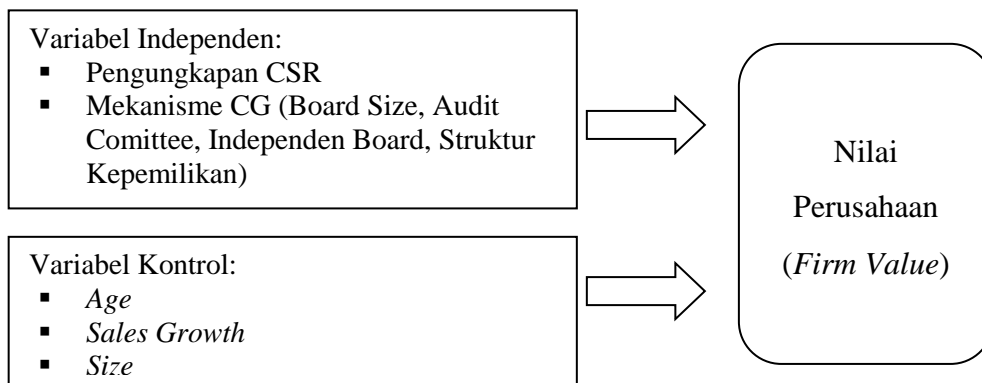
Variabel Independen:
- Pengungkapan CSR
- Mekanisme CG (Board Size, Audit Comittee, Independen Board, Struktur Kepemilikan)

Variabel Kontrol:
- *Age*
- *Sales Growth*
- *Size*

Nilai Perusahaan (*Firm Value*)